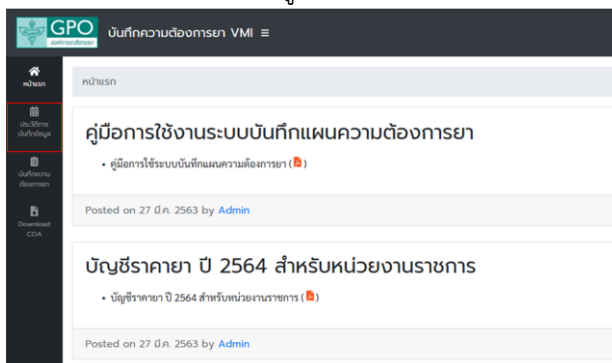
GPO องค์การเภสัชกรรม

บันทึกความต้องการยา VMI ≡

หน้าแรก

ประวัติการบันทึกข้อมูล

บันทึกความต้องการยา

Download CDA

หน้าแรก

คู่มือการใช้งานระบบบันทึกแผนความต้องการยา

• คู่มือการใช้ระบบบันทึกแผนความต้องการยา ( )

Posted on 27 มี.ค. 2563 by Admin

บัญชีราคายา ปี 2564 สำหรับหน่วยงานราชการ

• บัญชีราคายา ปี 2564 สำหรับหน่วยงานราชการ ( )

Posted on 27 มี.ค. 2563 by Admin